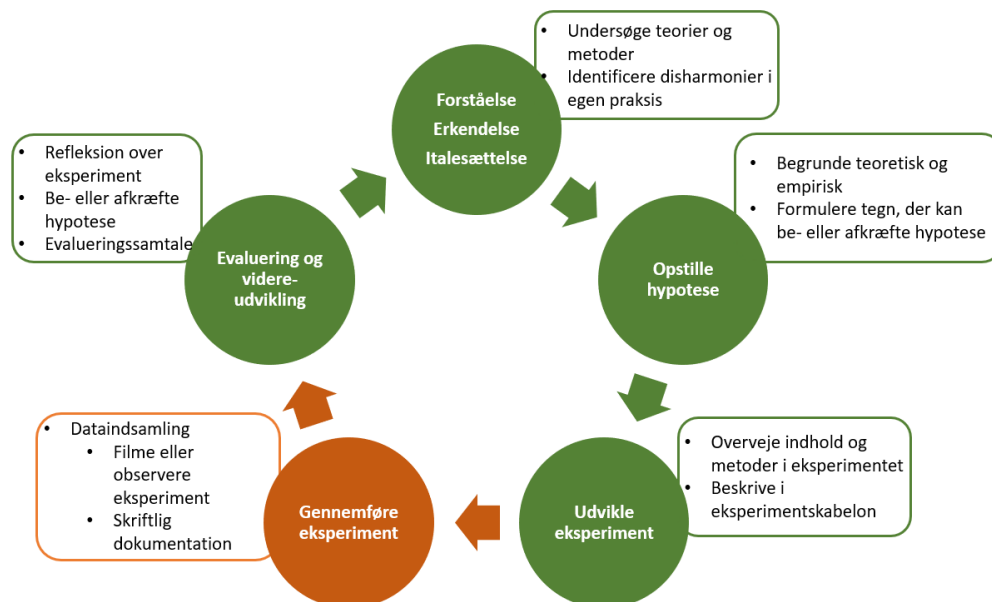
- Undersøge teorier og metoder
- Identificere disharmonier i egen praksis

Forståelse
Erkendelse
Italesættelse

- Begrunde teoretisk og empirisk
- Formulere tegn, der kan be- eller afkræfte hypotese

Opstille hypotese

- Overveje indhold og metoder i eksperimentet
- Beskrive i eksperimentskabelon

Udvikle eksperiment

Gennemføre eksperiment

- Dataindsamling
  - Filme eller observere eksperiment
  - Skriftlig dokumentation

Evaluering og videreudvikling

- Refleksion over eksperiment
- Be- eller afkræfte hypotese
- Evalueringssamtale